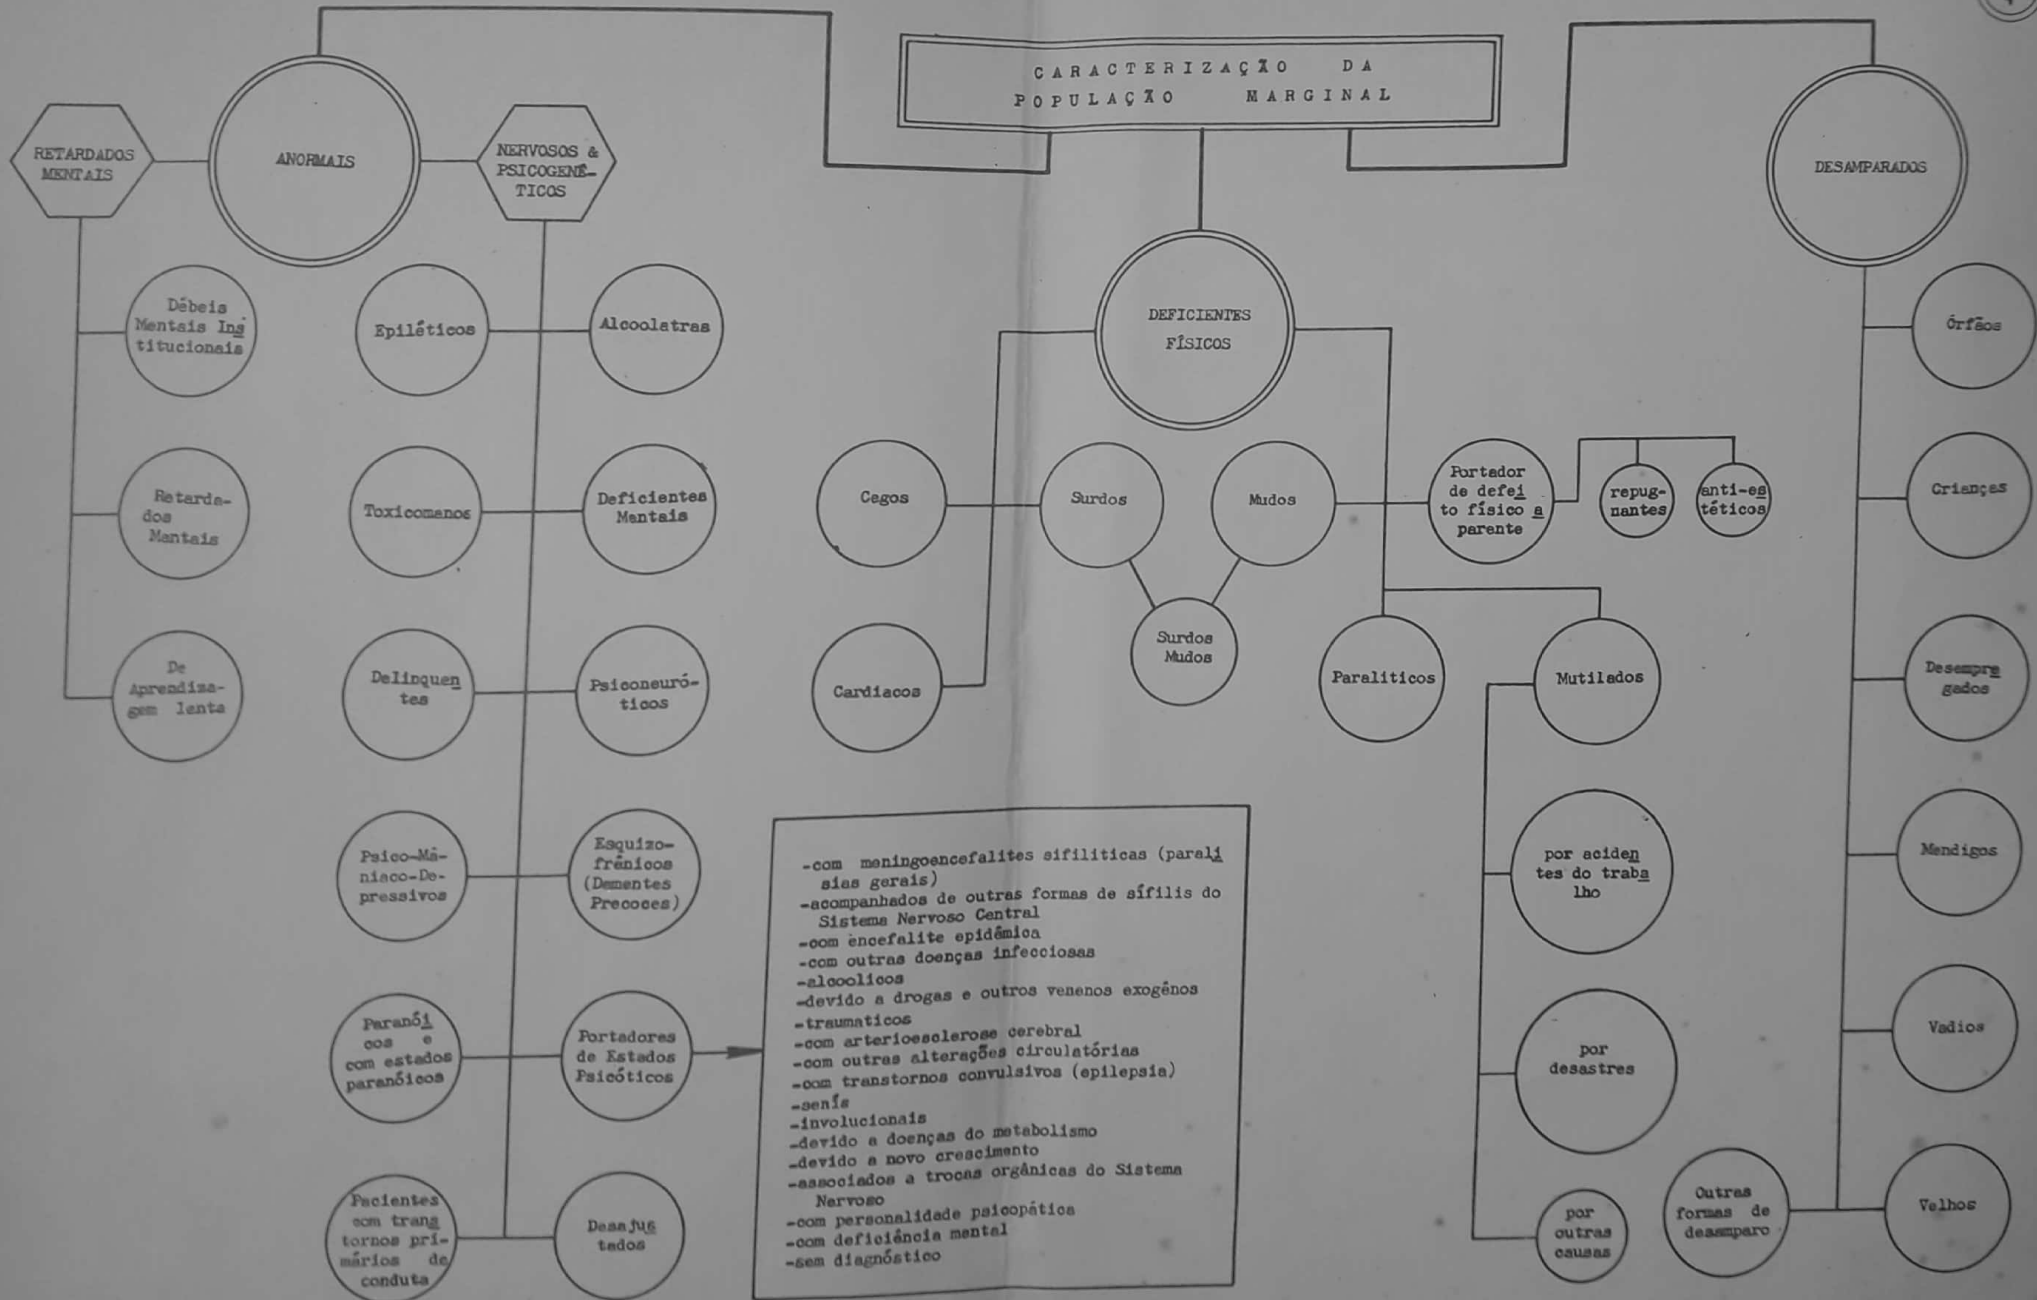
CARACTERIZAÇÃO DA POPULAÇÃO MARGINAL

RETARDADOS MENTAIS

ANORMAIS

NERVOSOS & PSICOGENÉTICOS

DESAMPARADOS

DEFICIENTES FÍSICOS

Débeis Mentais Institucionais

Retardados Mentais

De Aprendizagem lenta

Epiléticos

Alcoolatras

Toxicomanos

Deficientes Mentais

Delinquentes

Psiconeuróticos

Psico-Maníaco-Depressivos

Esquizofrênicos (Dementes Precoces)

Paranóicos e com estados paranóicos

Portadores de Estados Psicóticos

Pacientes com transtornos primários de conduta

Desajustados

Cegos

Surdos

Mudos

Surdos Mudos

Cardiacos

Portador de defeito físico aparente

repugnantes

anti-estéticos

Paraliticos

Mutilados

por acidentes do trabalho

por desastres

por outras causas

Órfãos

Crianças

Desempregados

Mendigos

Vadios

Velhos

Outras formas de desamparo

-com meningoencefalites sifiliticas (paralisias gerais)
-acompanhados de outras formas de sífilis do Sistema Nervoso Central
-com encefalite epidâmica
-com outras doenças infecciosas
-alcoolicos
-devido a drogas e outros venenos exogênos
-traumaticos
-com arterioesclerose cerebral
-com outras alterações circulatórias
-com transtornos convulsivos (epilepsia)
-senís
-involucionais
-devido a doenças do metabolismo
-devido a novo crescimento
-associados a trocas orgânicas do Sistema Nervoso
-com personalidade psicopática
-com deficiência mental
-sem diagnóstico